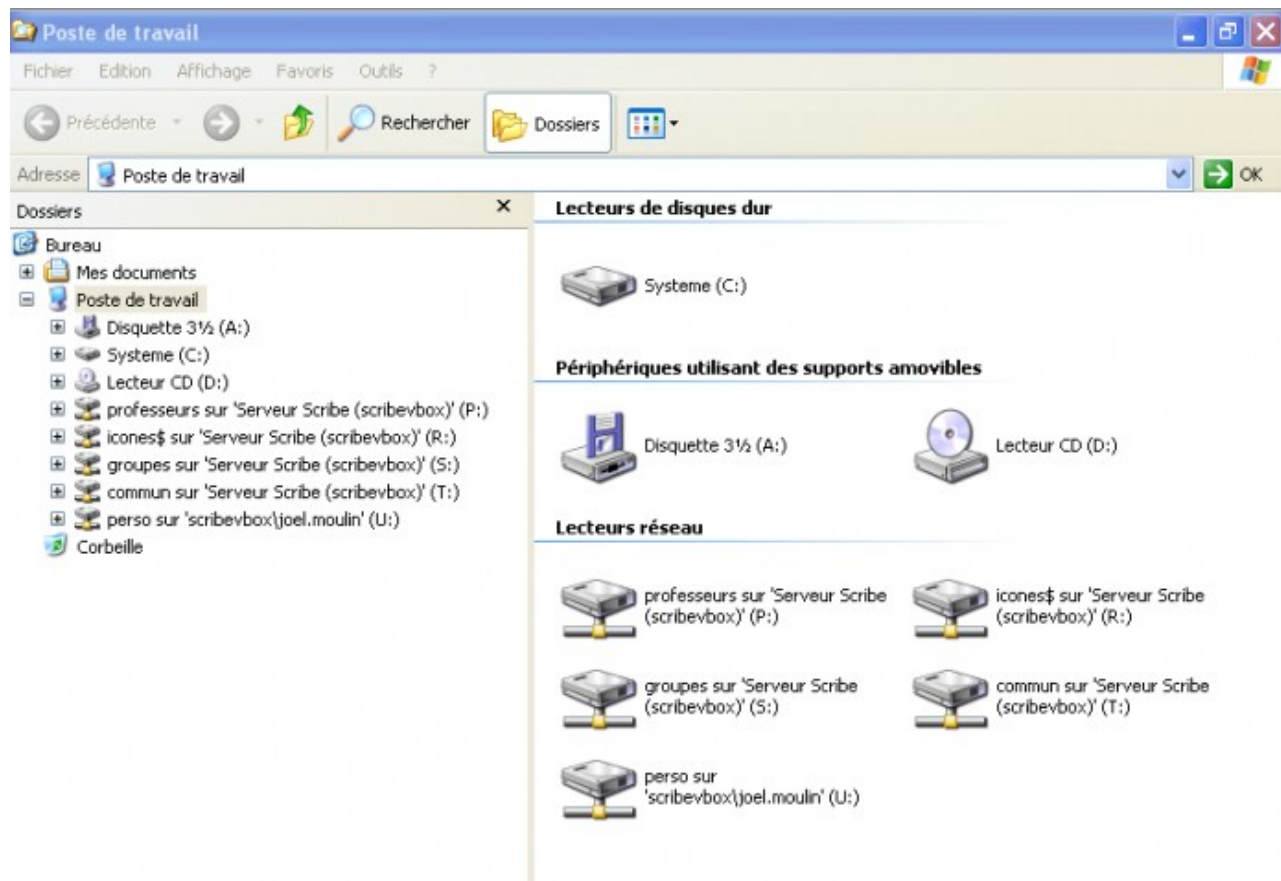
Poste de travail

Fichier Edition Affichage Favoris Outils ?

Précédente Rechercher Dossiers

Adresse Poste de travail OK

Dossiers ×

Bureau
Mes documents
Poste de travail
Disquette 3½ (A:)
Systeme (C:)
Lecteur CD (D:)
professeurs sur 'Serveur Scribe (scribevbox)' (P:)
icones$ sur 'Serveur Scribe (scribevbox)' (R:)
groupes sur 'Serveur Scribe (scribevbox)' (S:)
commun sur 'Serveur Scribe (scribevbox)' (T:)
perso sur 'scribevbox\joel.moulin' (U:)
Corbeille

Lecteurs de disques dur

Systeme (C:)

Périphériques utilisant des supports amovibles

Disquette 3½ (A:)

Lecteur CD (D:)

Lecteurs réseau

professeurs sur 'Serveur Scribe (scribevbox)' (P:)

icones$ sur 'Serveur Scribe (scribevbox)' (R:)

groupes sur 'Serveur Scribe (scribevbox)' (S:)

commun sur 'Serveur Scribe (scribevbox)' (T:)

perso sur 'scribevbox\joel.moulin' (U:)